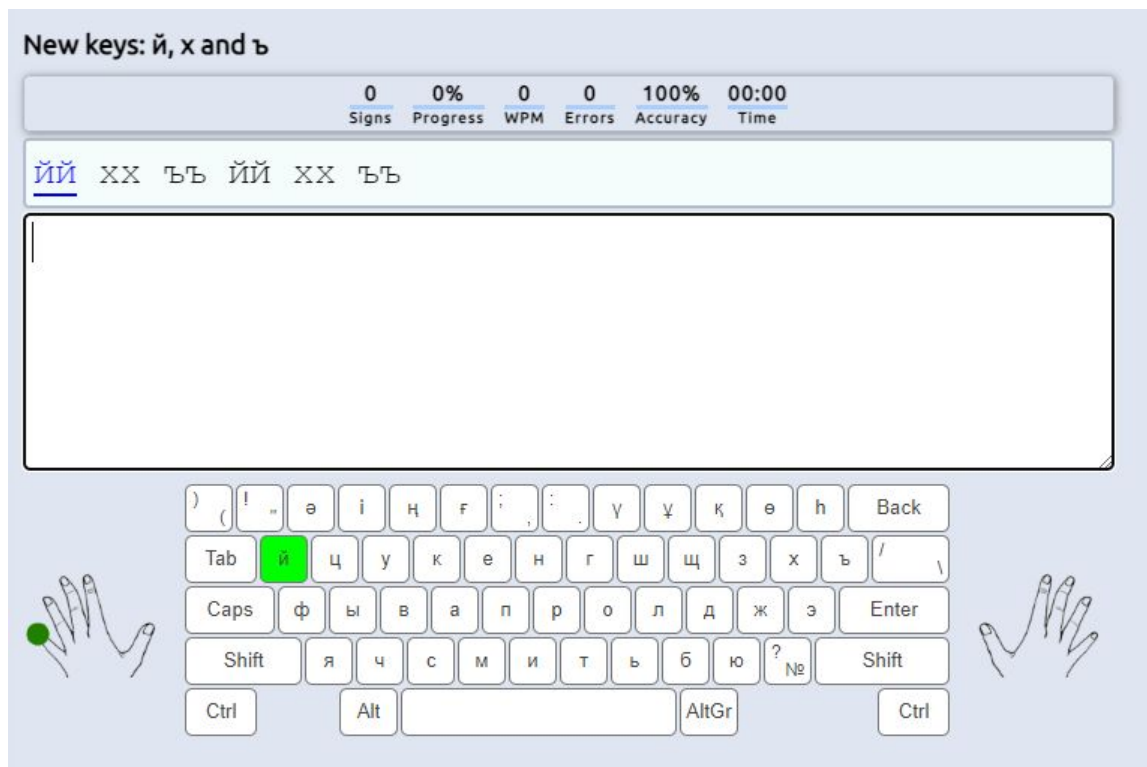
New keys: й, х and ъ

| 0 | 0% | 0 | 0 | 100% | 00:00 |
|---|---|---|---|---|---|
| Signs | Progress | WPM | Errors | Accuracy | Time |

йй хх ъъ йй хх ъъ

) ( ! " ә і ң ғ ; , : . ү ұ қ ө һ Back
Tab й ц у к е н г ш щ з х ъ / \
Caps ф ы в а п р о л д ж э Enter
Shift я ч с м и т ь б ю ? № Shift
Ctrl Alt AltGr Ctrl